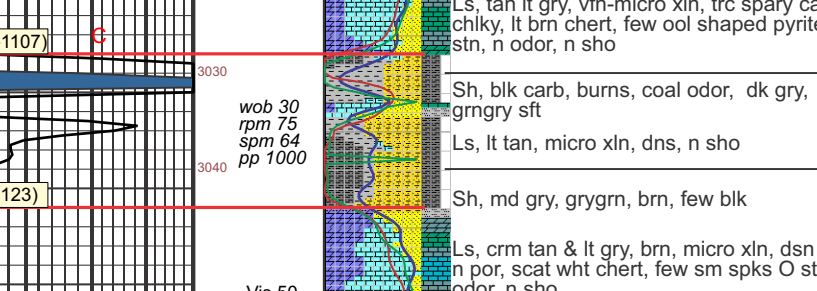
1107)
C
3030
wob 30
rpm 75
spm 64
pp 1000
3040
123)
Vis 50

Ls, tan lt gry, vfn-micro xln, trc spary ca
chlky, lt brn chert, few ool shaped pyrite
stn, n odor, n sho

Sh, blk carb, burns, coal odor, dk gry, grngry sft

Ls, lt tan, micro xln, dns, n sho

Sh, md gry, grygrn, brn, few blk

Ls, crm tan & lt gry, brn, micro xln, dsn
n por, scat wht chert, few sm spks O st
odor, n sho